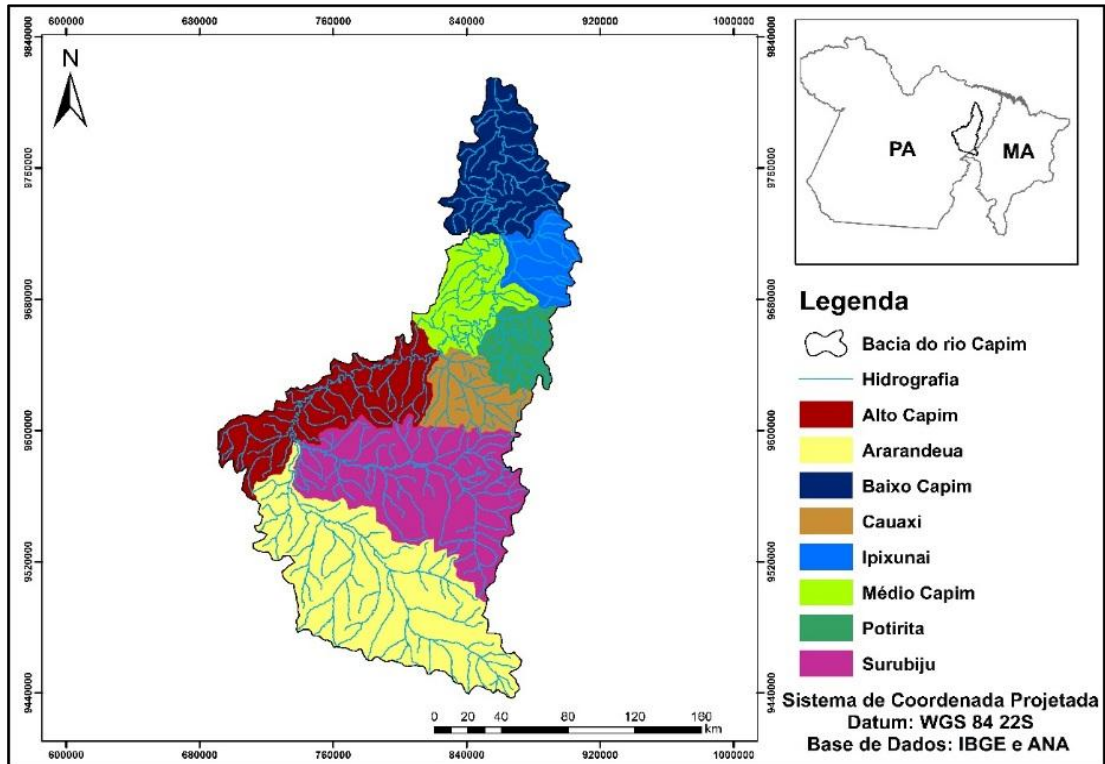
600000 680000 760000 840000 920000 1000000

9840000
9760000
9680000
9600000
9520000
9440000

N

PA
MA

Legenda
Bacia do rio Capim
Hidrografia
Alto Capim
Ararandeua
Baixo Capim
Cauaxi
Ipixunai
Médio Capim
Potirita
Surubiju

0 20 40 80 120 160 km

600000 680000 760000 840000 920000 1000000

Sistema de Coordenada Projetada
Datum: WGS 84 22S
Base de Dados: IBGE e ANA